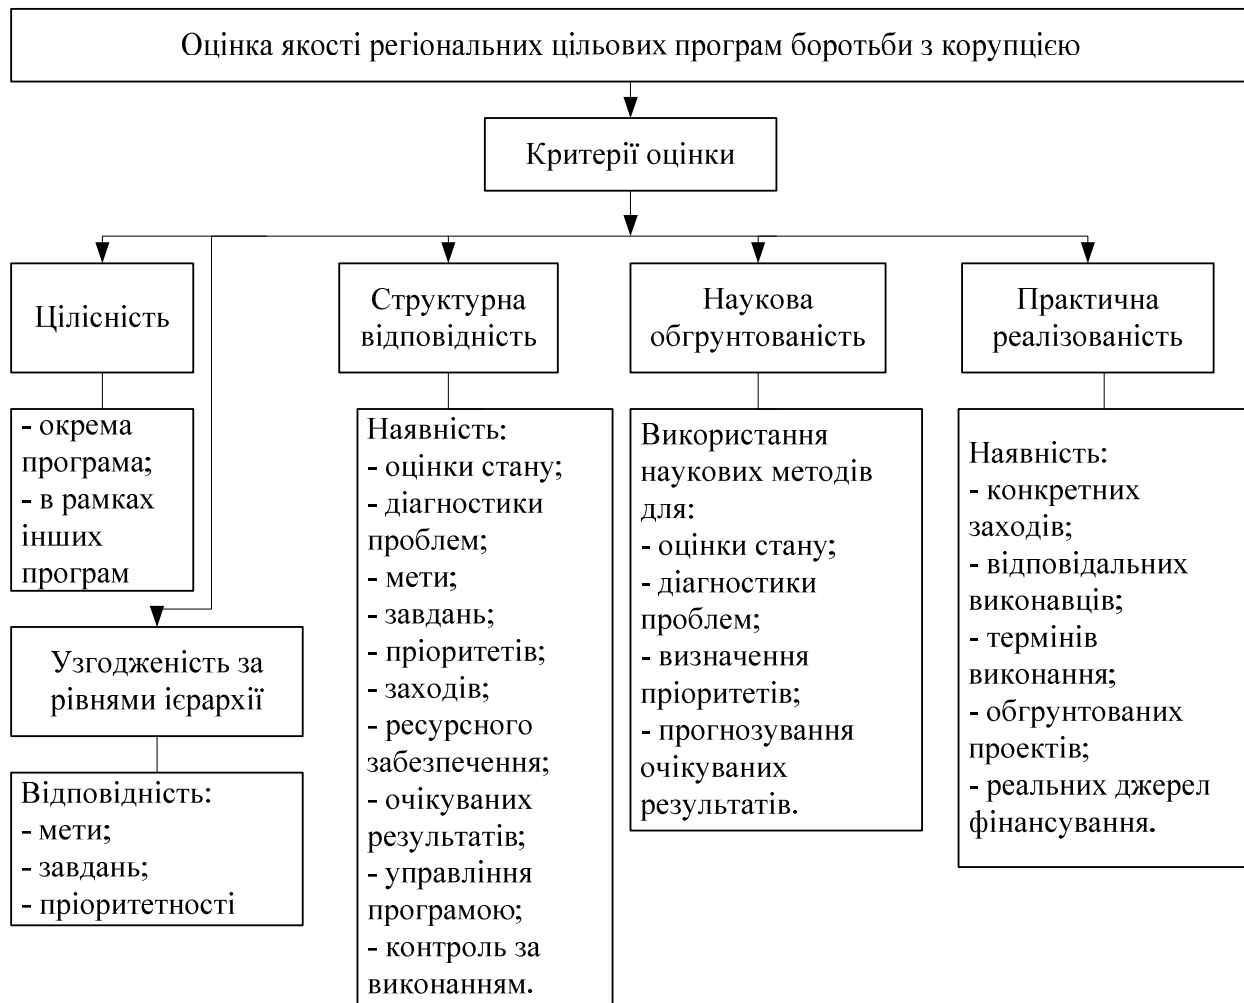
Оцінка якості регіональних цільових програм боротьби з корупцією

Критерії оцінки

Цілісність

- окрема програма;
- в рамках інших програм

Узгодженість за рівнями ієрархії

Відповідність:
- мети;
- завдань;
- пріоритетності

Структурна відповідність

Наявність:
- оцінки стану;
- діагностики проблем;
- мети;
- завдань;
- пріоритетів;
- заходів;
- ресурсного забезпечення;
- очікуваних результатів;
- управління програмою;
- контроль за виконанням.

Наукова обґрунтованість

Використання наукових методів для:
- оцінки стану;
- діагностики проблем;
- визначення пріоритетів;
- прогнозування очікуваних результатів.

Практична реалізованість

Наявність:
- конкретних заходів;
- відповідальних виконавців;
- термінів виконання;
- обґрунтованих проектів;
- реальних джерел фінансування.